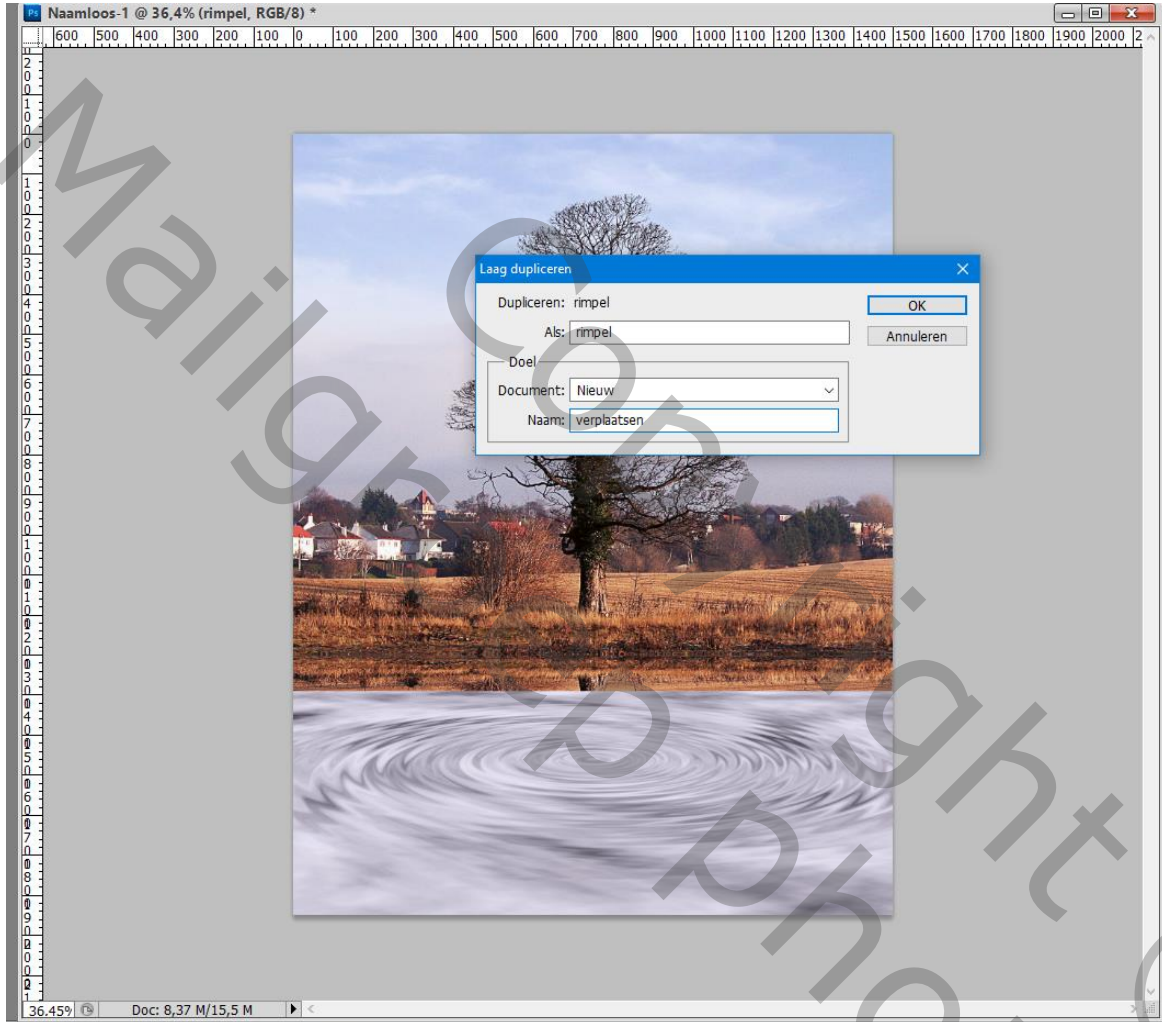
Ps Naamloos-1 @ 36,4% (rimpel, RGB/8) *

600 500 400 300 200 100 0 100 200 300 400 500 600 700 800 900 1000 1100 1200 1300 1400 1500 1600 1700 1800 1900 2000

Laag dupliceren

Dupliceren: rimpel

Als: rimpel

Doel

Document: Nieuw

Naam: verplaatsen

OK

Annuleren

Mailgr Copyright Photo

36.45%

Doc: 8,37 M/15,5 M